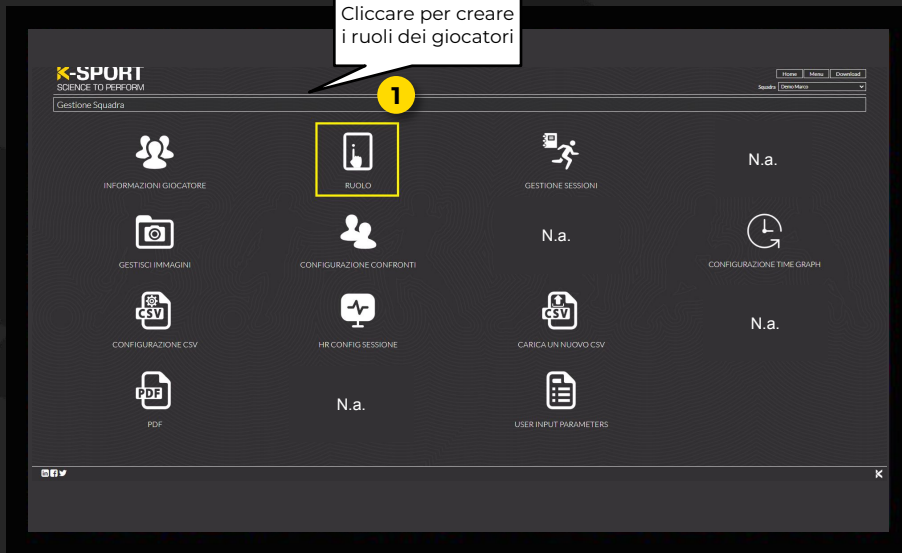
Cliccare per creare i ruoli dei giocatori

1

K-SPORT
SCIENCE TO PERFORM

Home | Menu | Download
Squadra Demo Marco

Gestione Squadra

INFORMAZIONI GIOCATORE

RUOLO

GESTIONE SESSIONI

N.a.

GESTISCI IMMAGINI

CONFIGURAZIONE CONFRONTI

N.a.

CONFIGURAZIONE TIME GRAPH

CSV
CONFIGURAZIONE CSV

HR CONFIG SESSIONE

CSV
CARICA UN NUOVO CSV

N.a.

PDF
PDF

N.a.

USER INPUT PARAMETERS

K